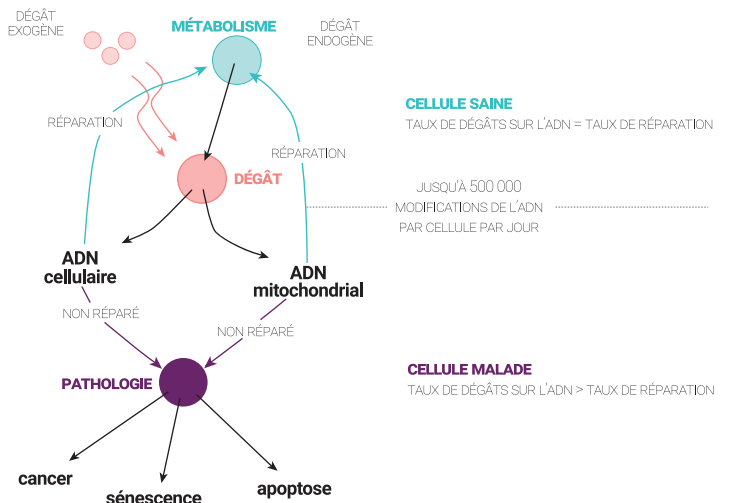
DÉGÂT EXOGÈNE

MÉTABOLISME

DÉGÂT ENDOGÈNE

RÉPARATION

CELLULE SAINE

TAUX DE DÉGÂTS SUR L'ADN = TAUX DE RÉPARATION

DÉGÂT

RÉPARATION

JUSQU'À 500 000 MODIFICATIONS DE L'ADN PAR CELLULE PAR JOUR

ADN cellulaire

ADN mitochondrial

NON RÉPARÉ

NON RÉPARÉ

CELLULE MALADE

TAUX DE DÉGÂTS SUR L'ADN > TAUX DE RÉPARATION

PATHOLOGIE

cancer

sénescence

apoptose